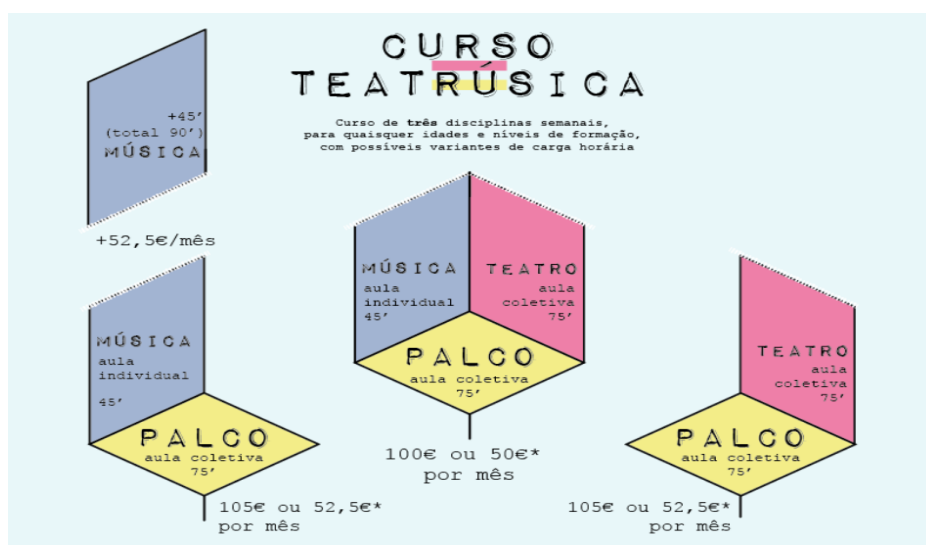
CURSO
TEATRÚSICA

Curso de três disciplinas semanais, para quaisquer idades e níveis de formação, com possíveis variantes de carga horária

+45′
(total 90′)
MÚSICA

+52,5€/mês

MÚSICA
aula individual
45′

PALCO
aula coletiva
75′

105€ ou 52,5€*
por mês

MÚSICA
aula individual
45′

TEATRO
aula coletiva
75′

PALCO
aula coletiva
75′

100€ ou 50€*
por mês

TEATRO
aula coletiva
75′

PALCO
aula coletiva
75′

105€ ou 52,5€*
por mês